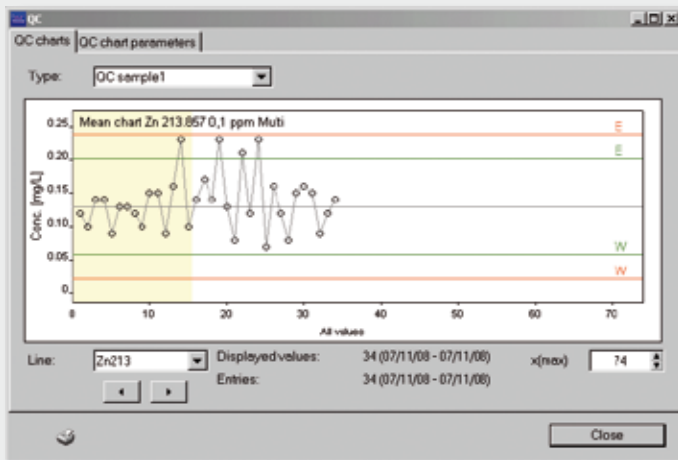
QC

QC charts | QC chart parameters

Type: QC sample1

Mean chart Zn 213.857 0,1 ppm Muti

0.25
0.20
0.15
0.10
0.05
0

Conc. [mg/L]

E
E
W
W

0 10 20 30 40 50 60 70

All values

Line: Zn213

Displayed values: 34 (07/11/08 - 07/11/08)

Entries: 34 (07/11/08 - 07/11/08)

x(max) 74

Close